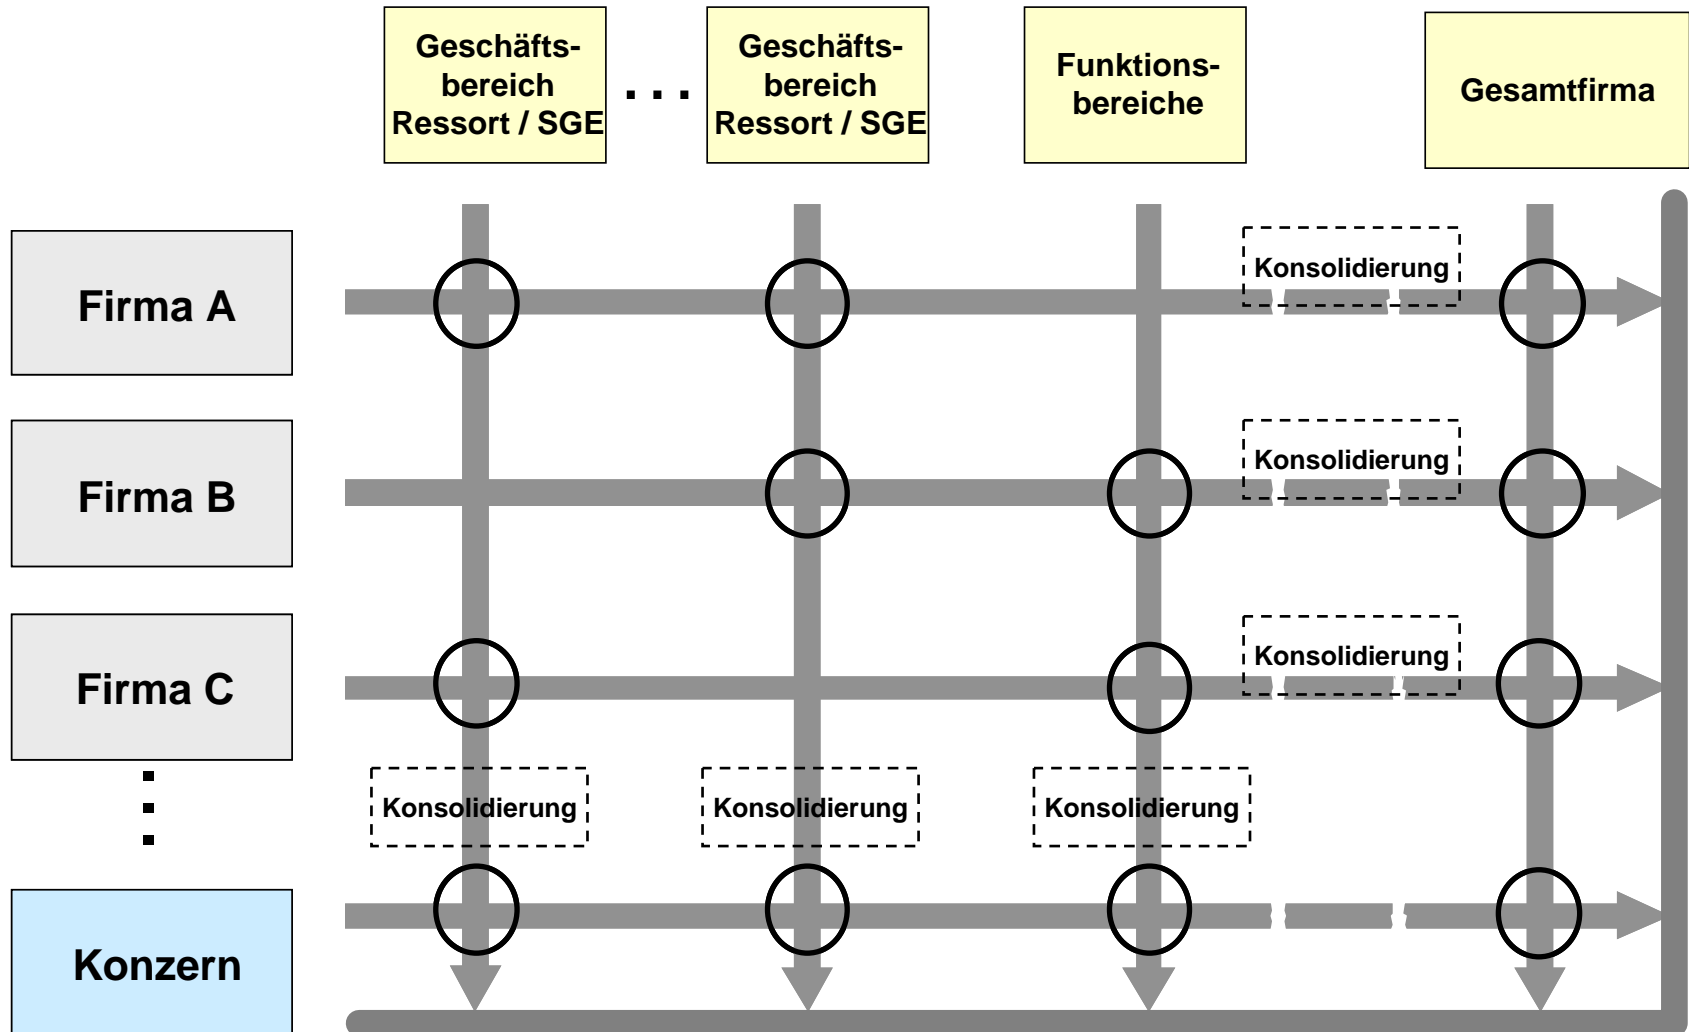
Geschäftsbereich Ressort / SGE

. . .

Geschäftsbereich Ressort / SGE

Funktionsbereiche

Gesamtfirma

Firma A

Konsolidierung

Firma B

Konsolidierung

Firma C

Konsolidierung

Konsolidierung

Konsolidierung

Konsolidierung

Konzern